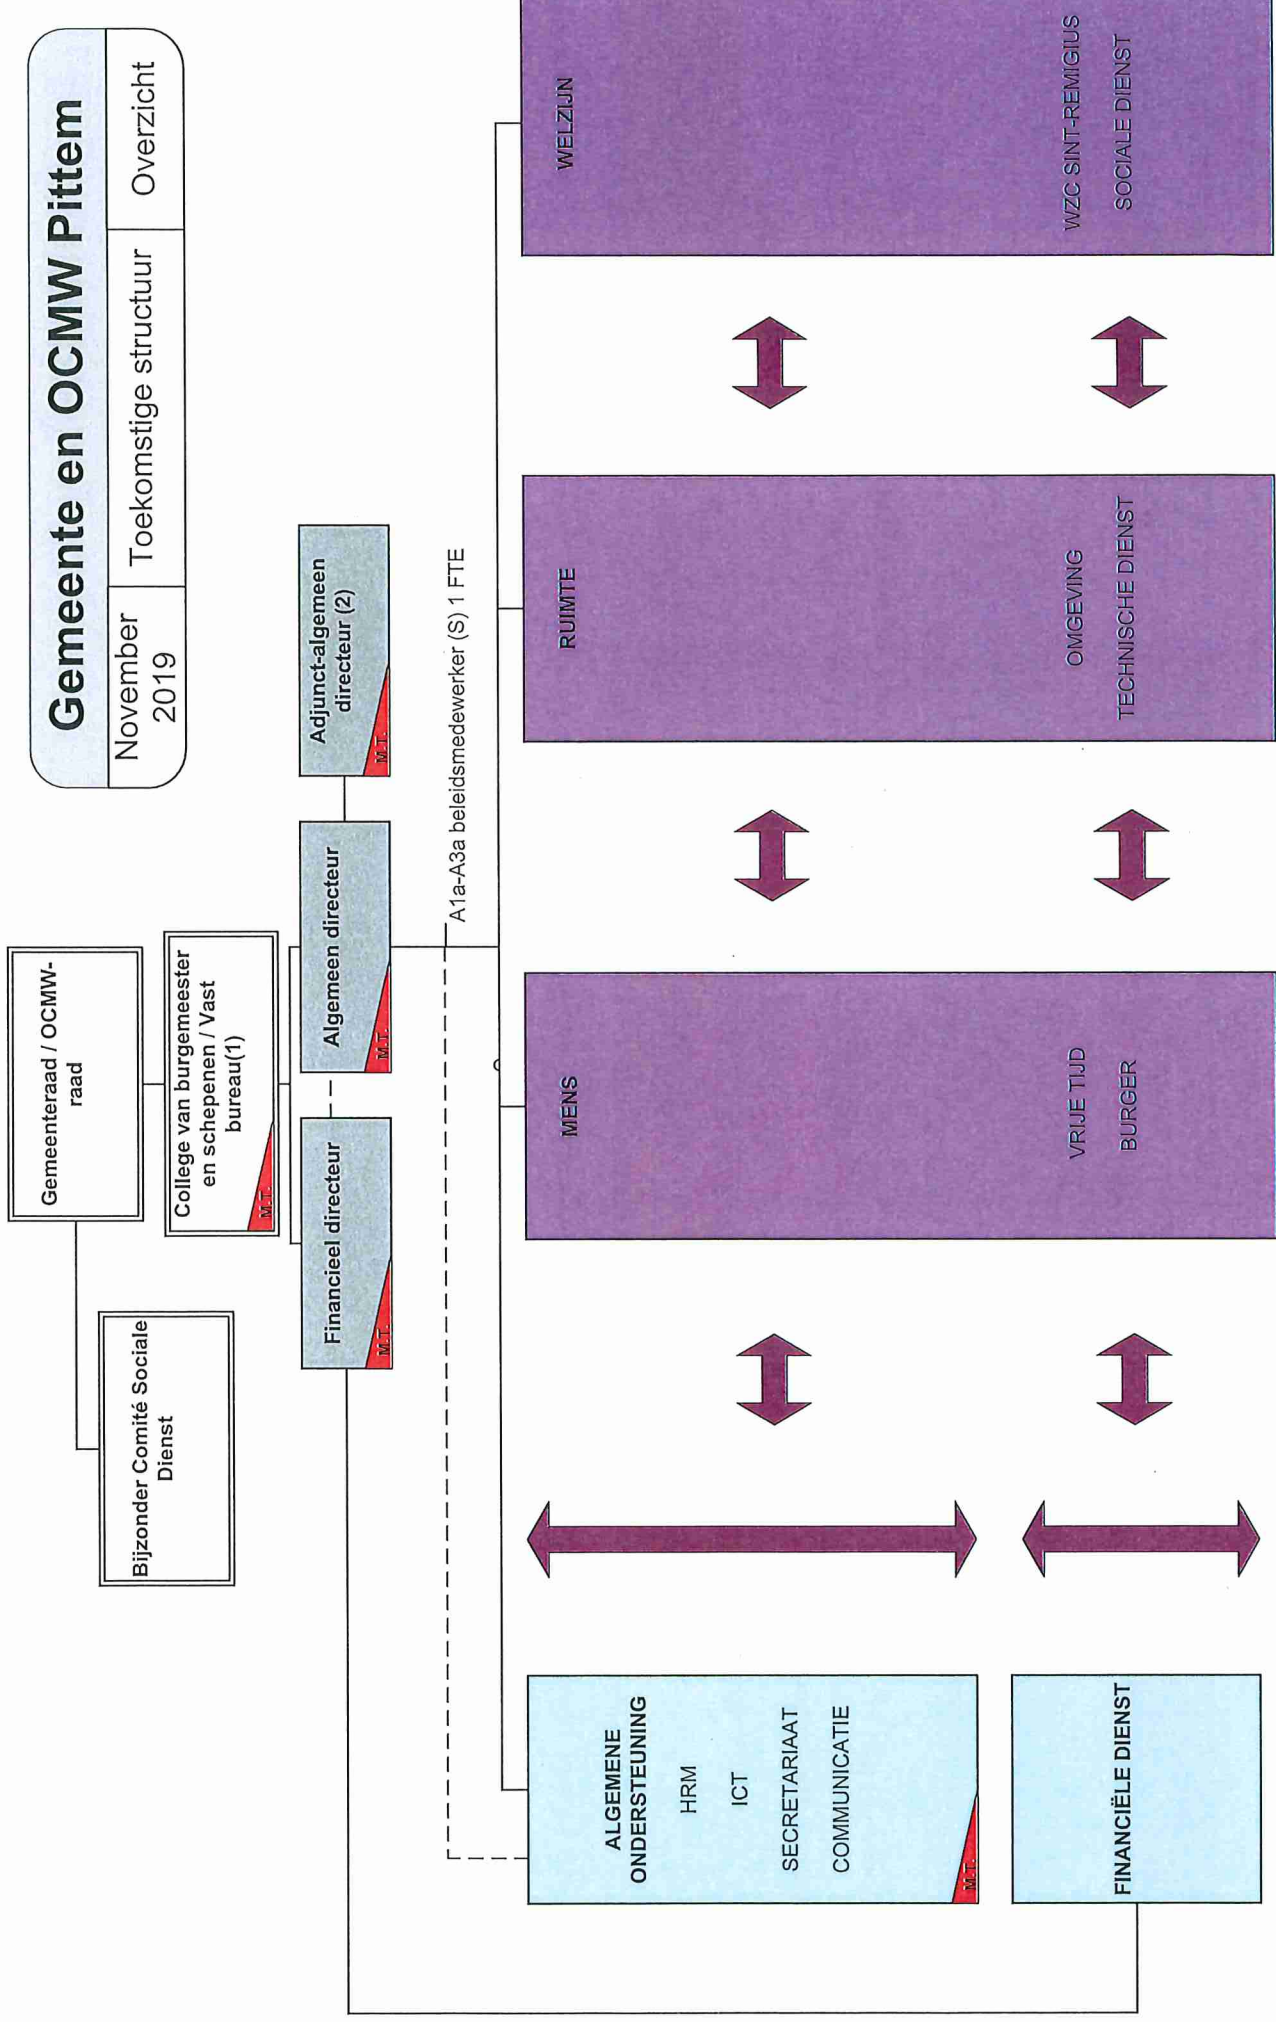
Gemeente en OCMW Pittem

November 2019 | Toekomstige structuur | Overzicht

Gemeenteraad / OCMW-raad

College van burgemeester en schepenen / Vast bureau(1)

M.T.

Bijzonder Comité Sociale Dienst

Financieel directeur

M.T.

Algemeen directeur

M.T.

Adjunct-algemeen directeur (2)

M.T.

A1a-A3a beleidsmedewerker (S) 1 FTE

WELZIJN

WZC SINT-REMIGIUS

SOCIALE DIENST

RUIMTE

OMGEVING

TECHNISCHE DIENST

MENS

VRIJE TIJD

BURGER

ALGEMENE ONDERSTEUNING

HRM

ICT

SECRETARIAAT

COMMUNICATIE

M.T.

FINANCIËLE DIENST